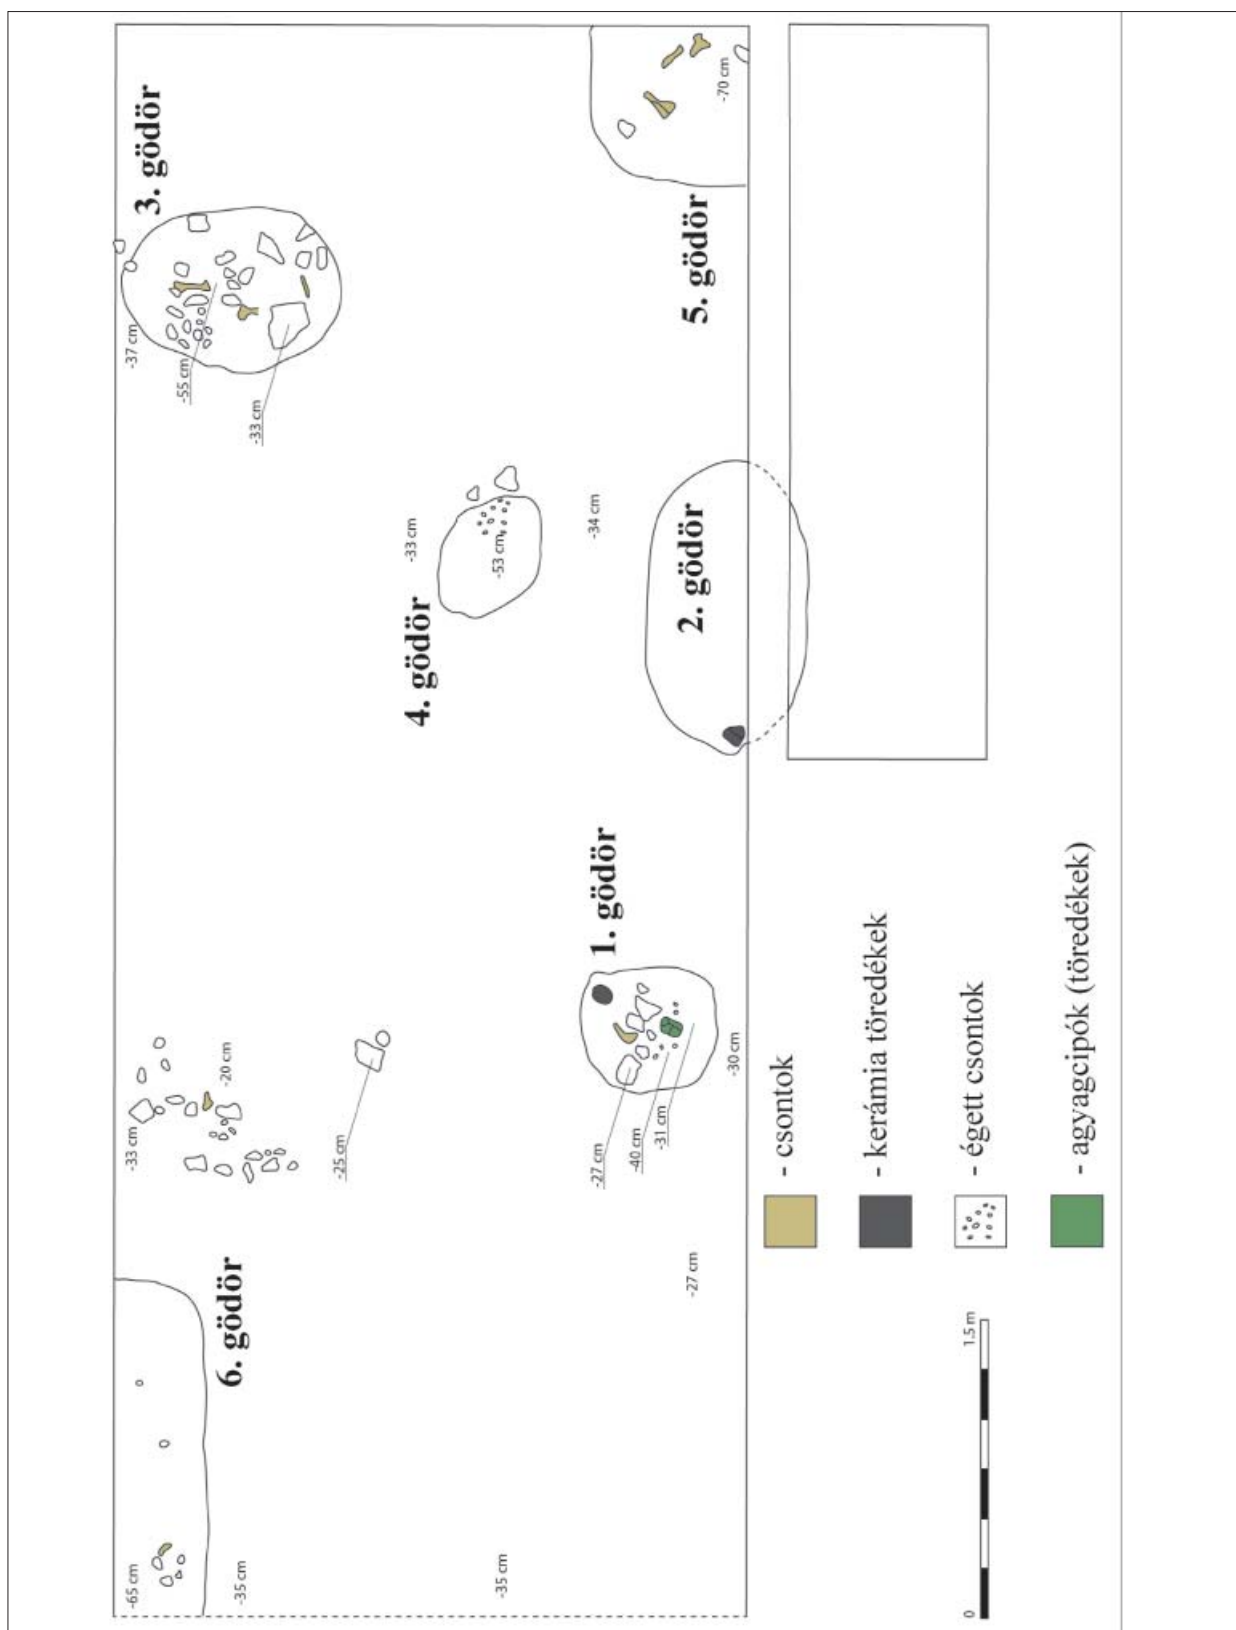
3. gödör

5. gödör

-70 cm

-37 cm

-55 cm

-33 cm

4. gödör

-33 cm

-53 cm

-34 cm

2. gödör

1. gödör

-33 cm

-20 cm

-25 cm

-27 cm

-40 cm

-31 cm

-30 cm

-27 cm

6. gödör

-65 cm

-35 cm

-35 cm

- csontok

- kerámia töredékek

- égett csontok

- agyagcipók (töredékek)

0

1.5 m